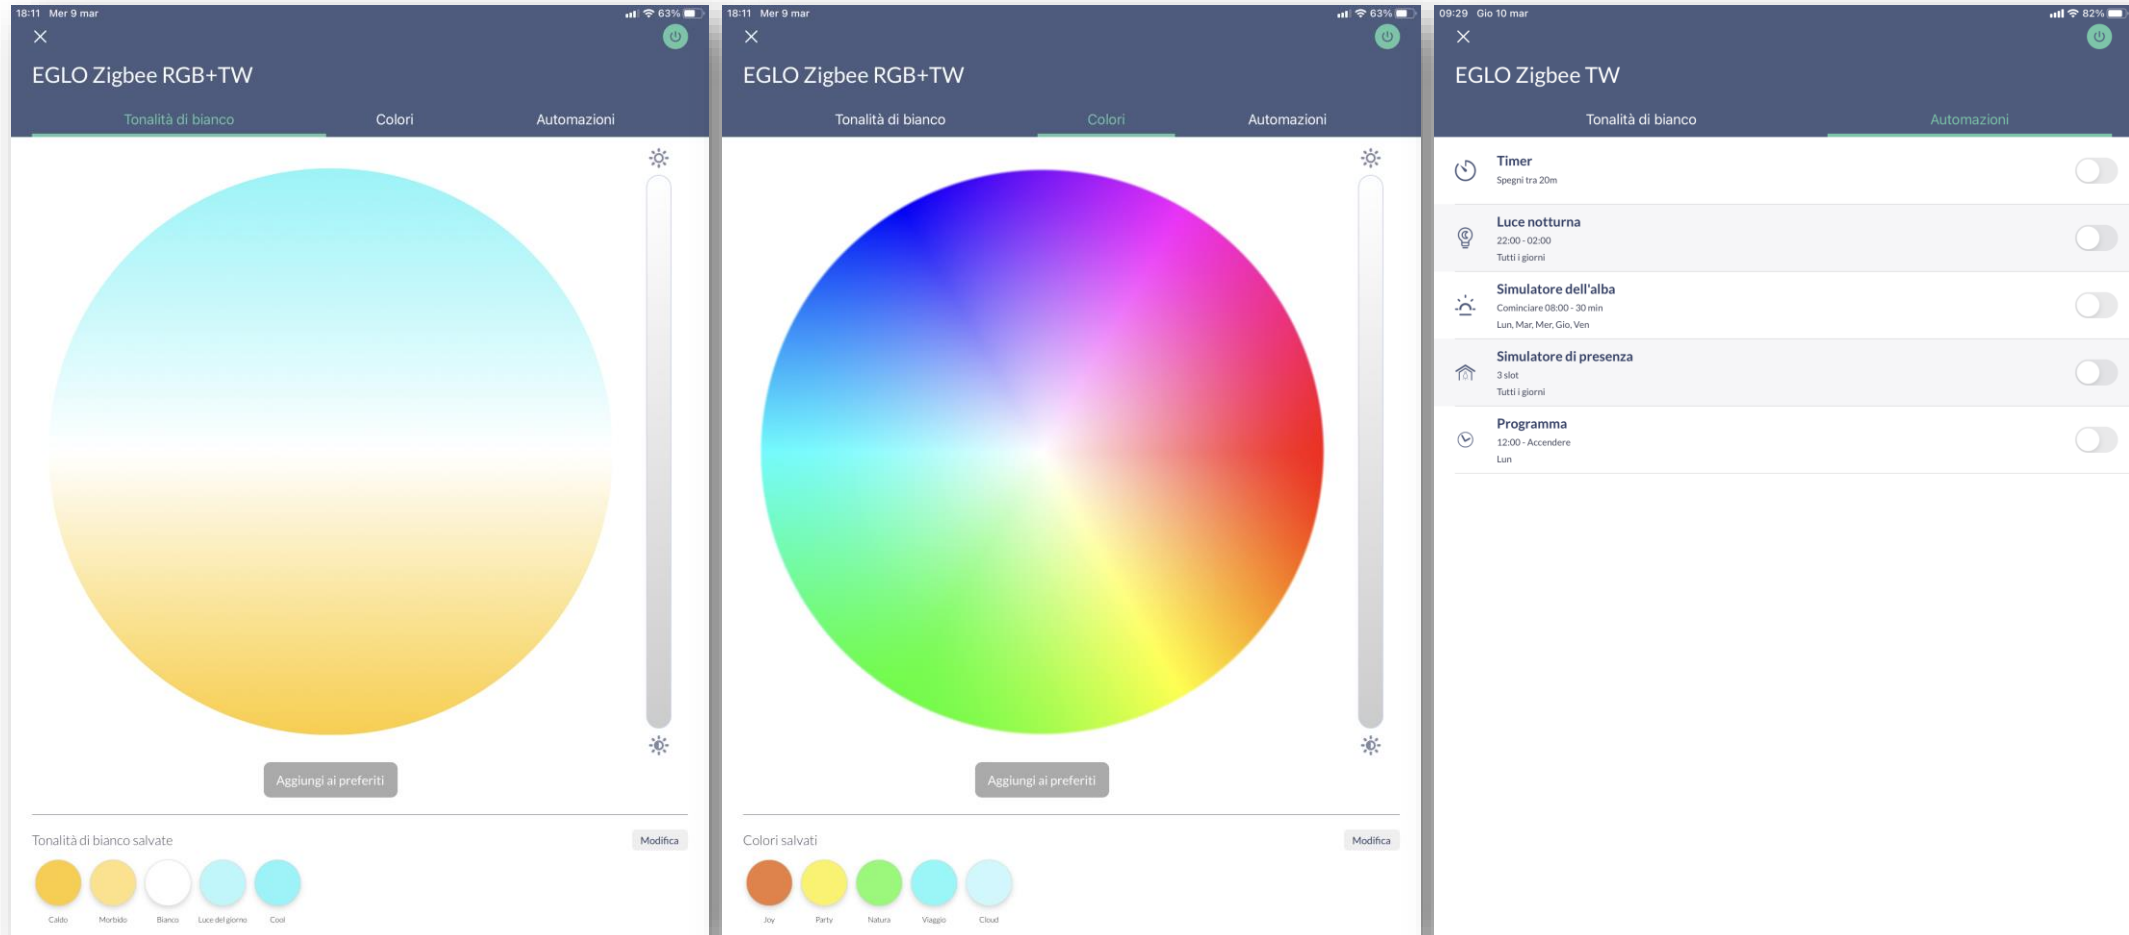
18:11 Mer 9 mar

63%

EGLO Zigbee RGB+TW

Tonalità di bianco Colori Automazioni

Aggiungi ai preferiti

Tonalità di bianco salvate

Modifica

Caldo Morbido Bianco Luce del giorno Cool

18:11 Mer 9 mar

63%

EGLO Zigbee RGB+TW

Tonalità di bianco Colori Automazioni

Aggiungi ai preferiti

Colori salvati

Modifica

Joy Party Natura Viaggio Cloud

09:29 Gio 10 mar

82%

EGLO Zigbee TW

Tonalità di bianco Automazioni

Timer
Spegni tra 20m

Luce notturna
22:00 - 02:00
Tutti i giorni

Simulatore dell'alba
Cominciare 08:00 - 30 min
Lun, Mar, Mer, Gio, Ven

Simulatore di presenza
3 slot
Tutti i giorni

Programma
12:00 - Accendere
Lun